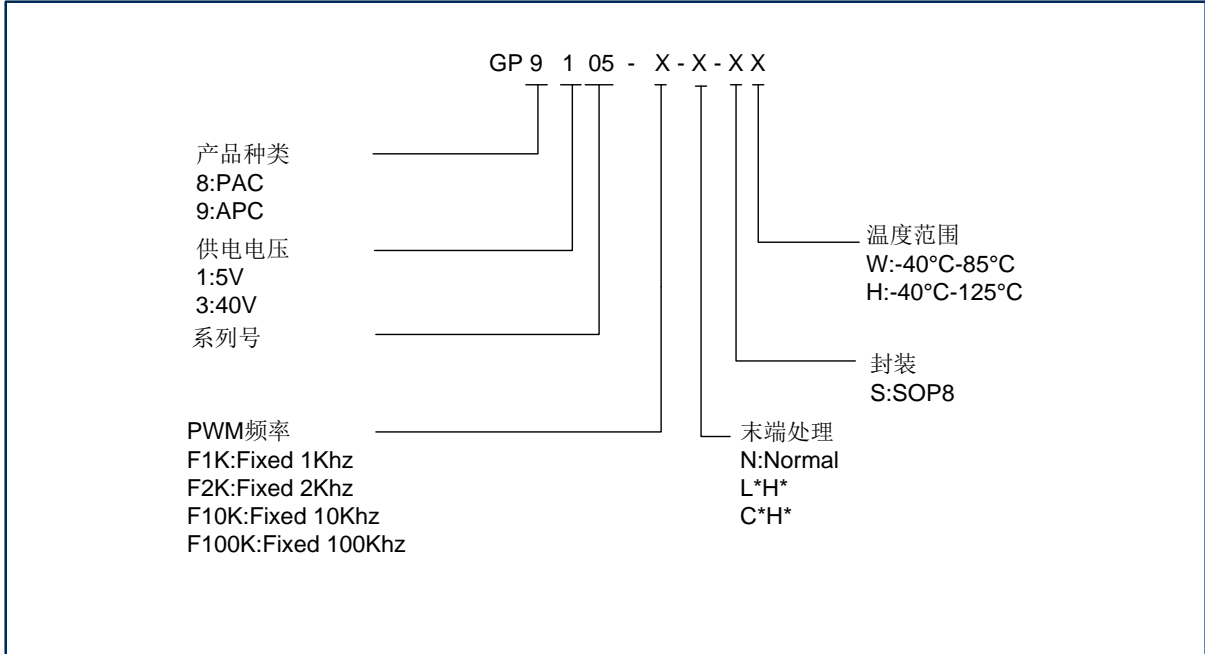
GP 9 1 05 - X - X - X X

产品种类
8:PAC
9:APC

供电电压
1:5V
3:40V

系列号

温度范围
W:-40°C-85°C
H:-40°C-125°C

封装
S:SOP8

PWM频率
F1K:Fixed 1Khz
F2K:Fixed 2Khz
F10K:Fixed 10Khz
F100K:Fixed 100Khz

末端处理
N:Normal
L*H*
C*H*